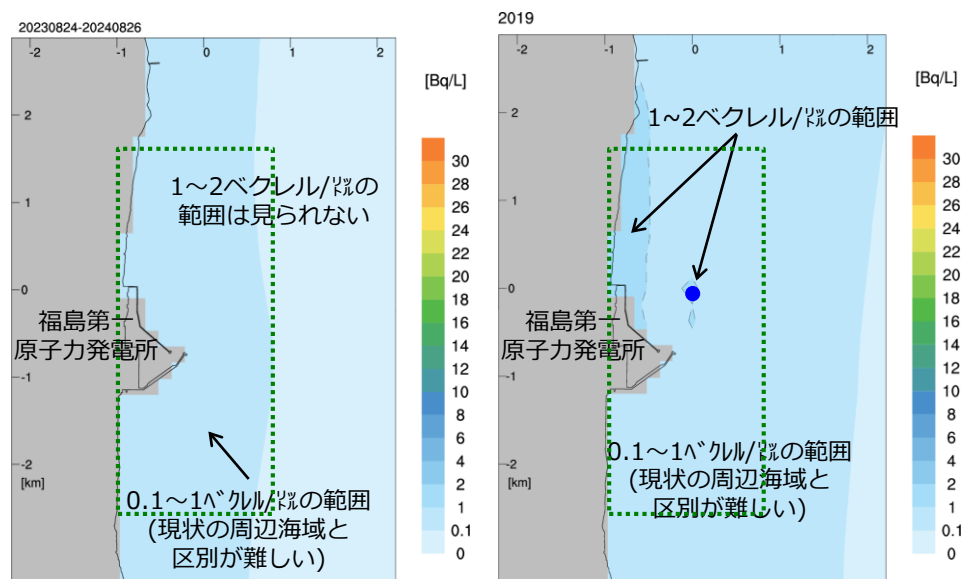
20230824-20240826

-2 -1 0 1 2

2

1

0

-1

-2

[km]

1～2ベクレル/ﾘｯﾄﾙの範囲は見られない

福島第一原子力発電所

0.1～1ﾍﾞｸﾚﾙ/ﾘｯﾄﾙの範囲（現状の周辺海域と区別が難しい）

[Bq/L]

30
28
26
24
22
20
18
16
14
12
10
8
6
4
2
1
0.1
0

2019

-2 -1 0 1 2

2

1

0

-1

-2

[km]

1～2ベクレル/ﾘｯﾄﾙの範囲

福島第一原子力発電所

0.1～1ﾍﾞｸﾚﾙ/ﾘｯﾄﾙの範囲（現状の周辺海域と区別が難しい）

[Bq/L]

30
28
26
24
22
20
18
16
14
12
10
8
6
4
2
1
0.1
0